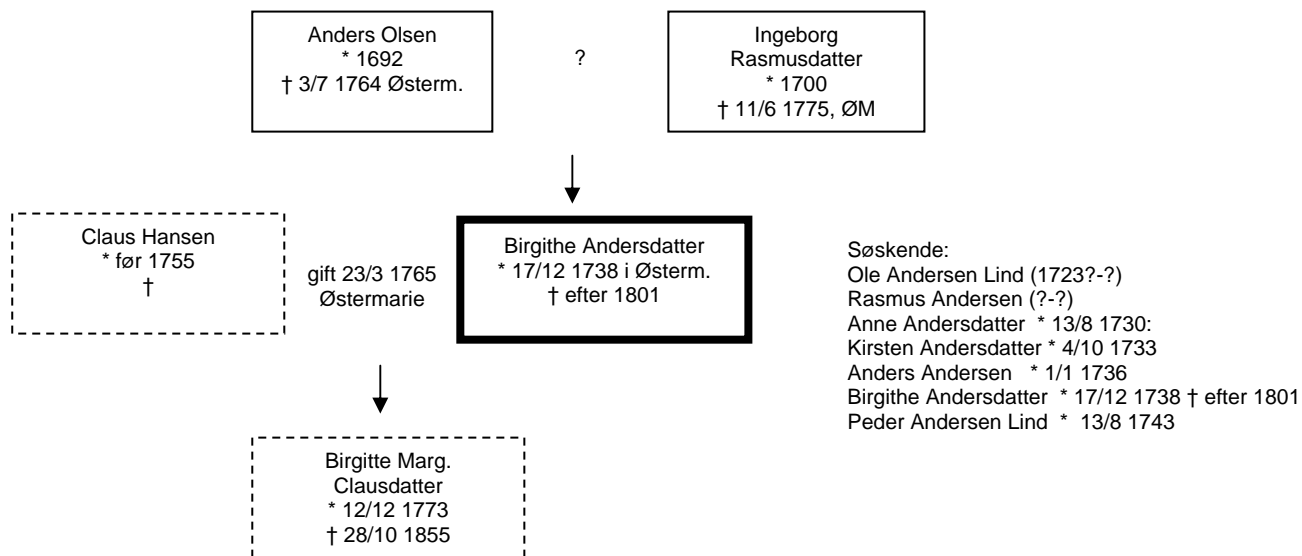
Anders Olsen
* 1692
† 3/7 1764 Østerm.

?

Ingeborg Rasmusdatter
* 1700
† 11/6 1775, ØM

Claus Hansen
* før 1755
†

gift 23/3 1765 Østermarie

Birgithe Andersdatter
* 17/12 1738 i Østerm.
† efter 1801

Søskende:
Ole Andersen Lind (1723?-?)
Rasmus Andersen (?-?)
Anne Andersdatter * 13/8 1730:
Kirsten Andersdatter * 4/10 1733
Anders Andersen * 1/1 1736
Birgithe Andersdatter * 17/12 1738 † efter 1801
Peder Andersen Lind * 13/8 1743

Birgitte Marg. Clausdatter
* 12/12 1773
† 28/10 1855